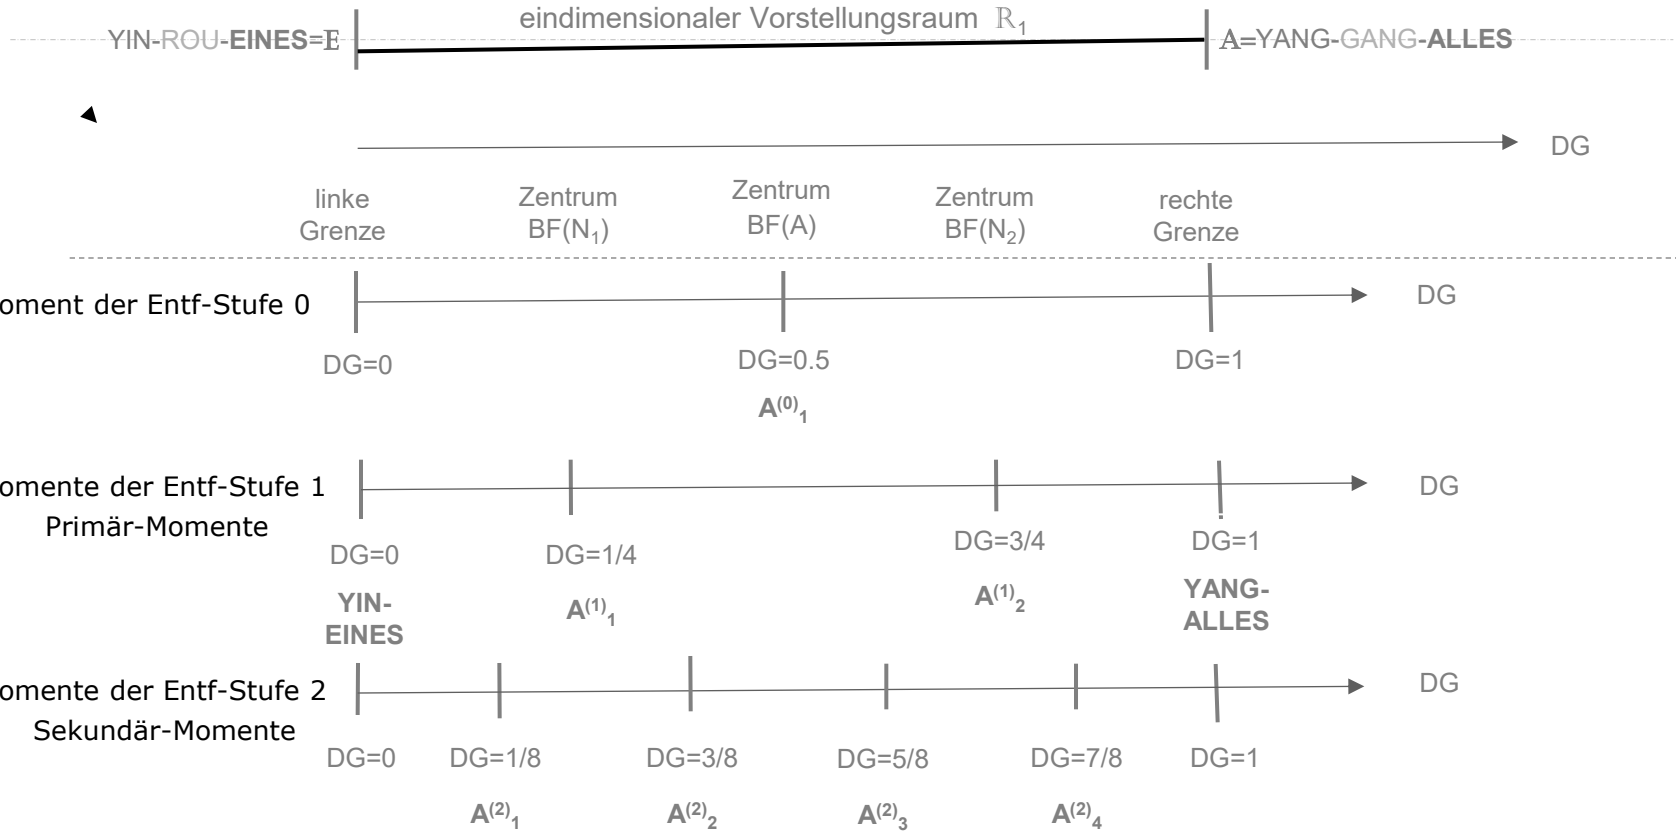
YIN-ROU-EINES=E

eindimensionaler Vorstellungsraum $\mathbb{R}_1$

A=YANG-GANG-ALLES

DG

linke Grenze

Zentrum BF($N_1$)

Zentrum BF(A)

Zentrum BF($N_2$)

rechte Grenze

oment der Entf-Stufe 0

DG

DG=0

DG=0.5

$A^{(0)}_1$

DG=1

omente der Entf-Stufe 1
Primär-Momente

DG

DG=0

YIN-EINES

DG=1/4

$A^{(1)}_1$

DG=3/4

$A^{(1)}_2$

DG=1

YANG-ALLES

omente der Entf-Stufe 2
Sekundär-Momente

DG

DG=0

DG=1/8

$A^{(2)}_1$

DG=3/8

$A^{(2)}_2$

DG=5/8

$A^{(2)}_3$

DG=7/8

$A^{(2)}_4$

DG=1